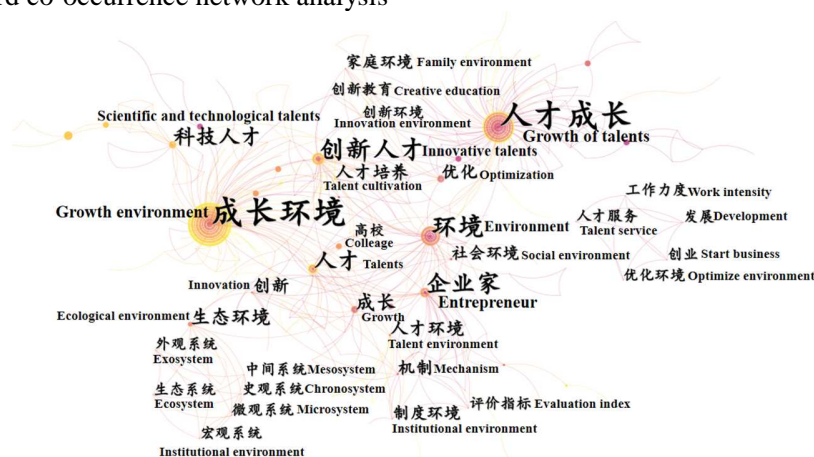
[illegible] co-occurrence network analysis

家庭环境 Family environment
创新教育 Creative education
创新环境 Innovation environment
人才成长 Growth of talents
Scientific and technological talents
科技人才
创新人才 Innovative talents
人才培养 Talent cultivation
优化 Optimization
工作力度 Work intensity
Growth environment 成长环境
高校 Colleage
环境 Environment
人才服务 Talent service
发展 Development
社会环境 Social environment
创业 Start business
人才 Talents
优化环境 Optimize environment
Innovation 创新
企业家 Entrepreneur
Ecological environment 生态环境
成长 Growth
人才环境 Talent environment
外观系统 Exosystem
中间系统 Mesosystem
机制 Mechanism
生态系统 Ecosystem
史观系统 Chronosystem
微观系统 Microsystem
制度环境 Institutional environment
评价指标 Evaluation index
宏观系统 Institutional environment